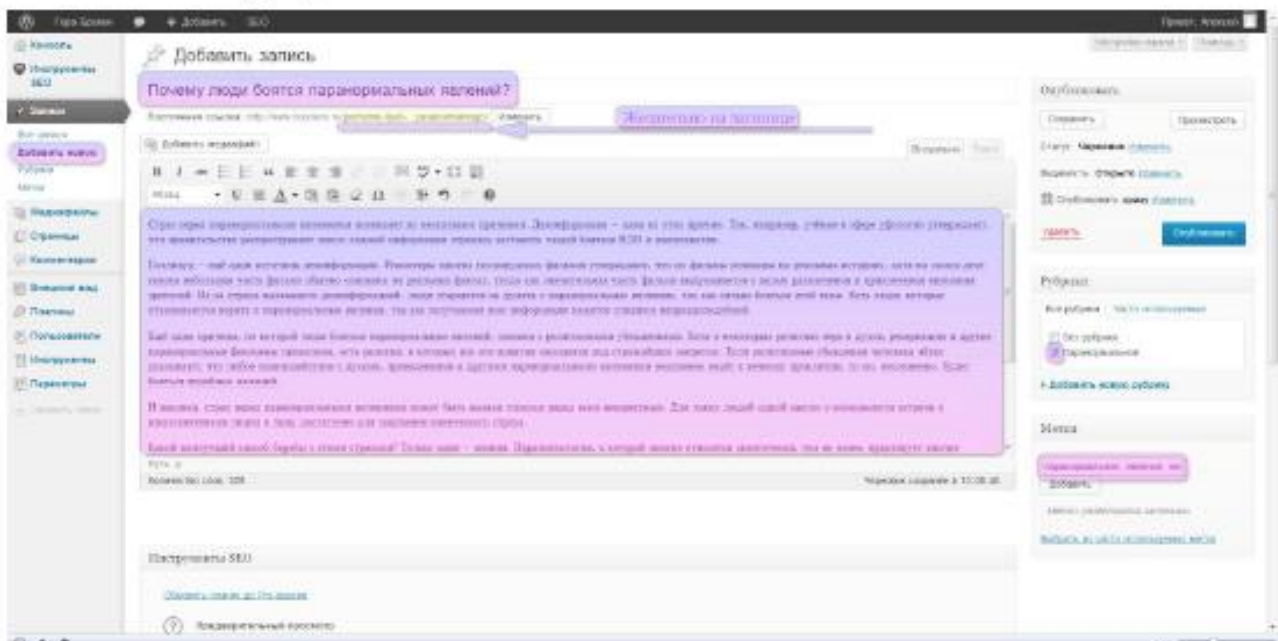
Добавить запись

Почему люди боятся паранормальных явлений?

Постоянная ссылка: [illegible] Изменить

Желательно на латинице

Добавить медиафайл

Визуально Текст

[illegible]

Количество слов: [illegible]

Черновик сохранен в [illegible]

Инструменты SEO

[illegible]

Предварительный просмотр

Консоль
Инструменты SEO
Записи
Все записи
Добавить новую
Рубрики
Метки
Медиафайлы
Страницы
Комментарии
Внешний вид
Плагины
Пользователи
Инструменты
Параметры
Свернуть меню

Опубликовать
Сохранить
Просмотреть
Статус: Черновик Изменить
Видимость: Открыто Изменить
Опубликовать сразу Изменить
Удалить
Опубликовать

Рубрики
Все рубрики
Часто используемые
Без рубрики
Паранормальное
+ Добавить новую рубрику

Метки
паранормальные явления, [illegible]
Добавить
Метки разделяются запятыми
Выбрать из часто используемых меток

Привет, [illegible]